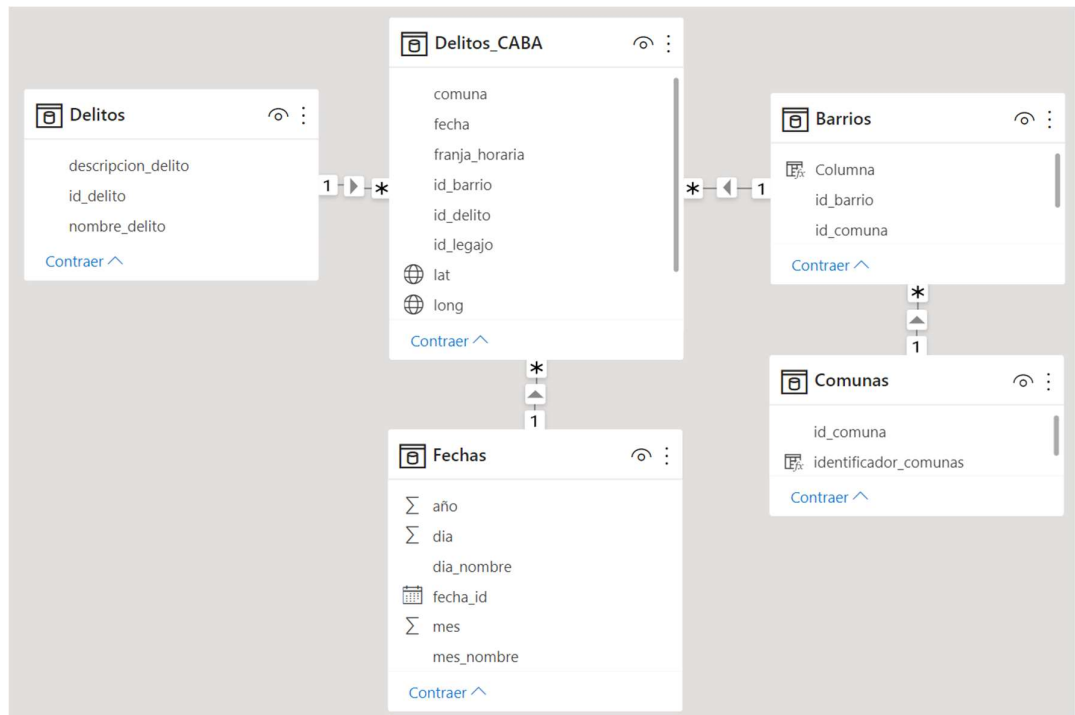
Delitos_CABA

comuna
fecha
franja_horaria
id_barrio
id_delito
id_legajo
lat
long

Contraer

Delitos

descripcion_delito
id_delito
nombre_delito

Contraer

1 *

* 1

Barrios

Columna
id_barrio
id_comuna

Contraer

*
1

Comunas

id_comuna
identificador_comunas

Contraer

*
1

Fechas

año
dia
dia_nombre
fecha_id
mes
mes_nombre

Contraer